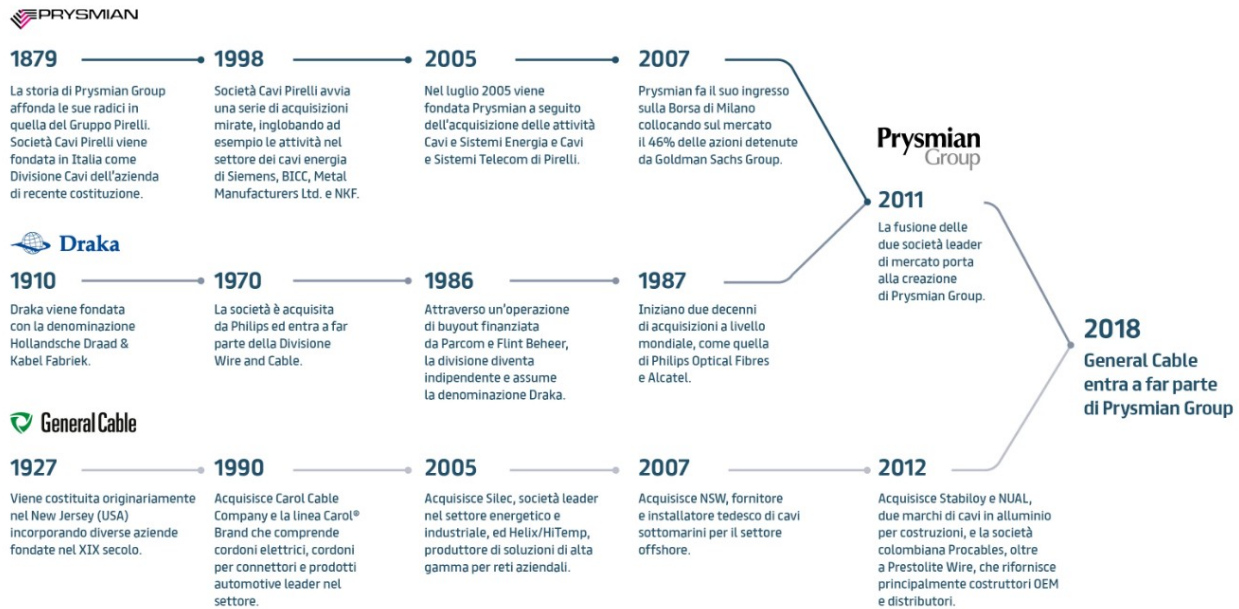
PRYSMIAN

1879
La storia di Prysmian Group affonda le sue radici in quella del Gruppo Pirelli. Società Cavi Pirelli viene fondata in Italia come Divisione Cavi dell'azienda di recente costituzione.

1998
Società Cavi Pirelli avvia una serie di acquisizioni mirate, inglobando ad esempio le attività nel settore dei cavi energia di Siemens, BICC, Metal Manufacturers Ltd. e NKF.

2005
Nel luglio 2005 viene fondata Prysmian a seguito dell'acquisizione delle attività Cavi e Sistemi Energia e Cavi e Sistemi Telecom di Pirelli.

2007
Prysmian fa il suo ingresso sulla Borsa di Milano collocando sul mercato il 46% delle azioni detenute da Goldman Sachs Group.

Prysmian Group

2011
La fusione delle due società leader di mercato porta alla creazione di Prysmian Group.

Draka

1910
Draka viene fondata con la denominazione Hollandsche Draad & Kabel Fabriek.

1970
La società è acquisita da Philips ed entra a far parte della Divisione Wire and Cable.

1986
Attraverso un'operazione di buyout finanziata da Parcom e Flint Beheer, la divisione diventa indipendente e assume la denominazione Draka.

1987
Iniziano due decenni di acquisizioni a livello mondiale, come quella di Philips Optical Fibres e Alcatel.

2018
General Cable entra a far parte di Prysmian Group

General Cable

1927
Viene costituita originariamente nel New Jersey (USA) incorporando diverse aziende fondate nel XIX secolo.

1990
Acquisisce Carol Cable Company e la linea Carol® Brand che comprende cordoni elettrici, cordoni per connettori e prodotti automotive leader nel settore.

2005
Acquisisce Silec, società leader nel settore energetico e industriale, ed Helix/HiTemp, produttore di soluzioni di alta gamma per reti aziendali.

2007
Acquisisce NSW, fornitore e installatore tedesco di cavi sottomarini per il settore offshore.

2012
Acquisisce Stabiloy e NUAL, due marchi di cavi in alluminio per costruzioni, e la società colombiana Procables, oltre a Prestolite Wire, che rifornisce principalmente costruttori OEM e distributori.